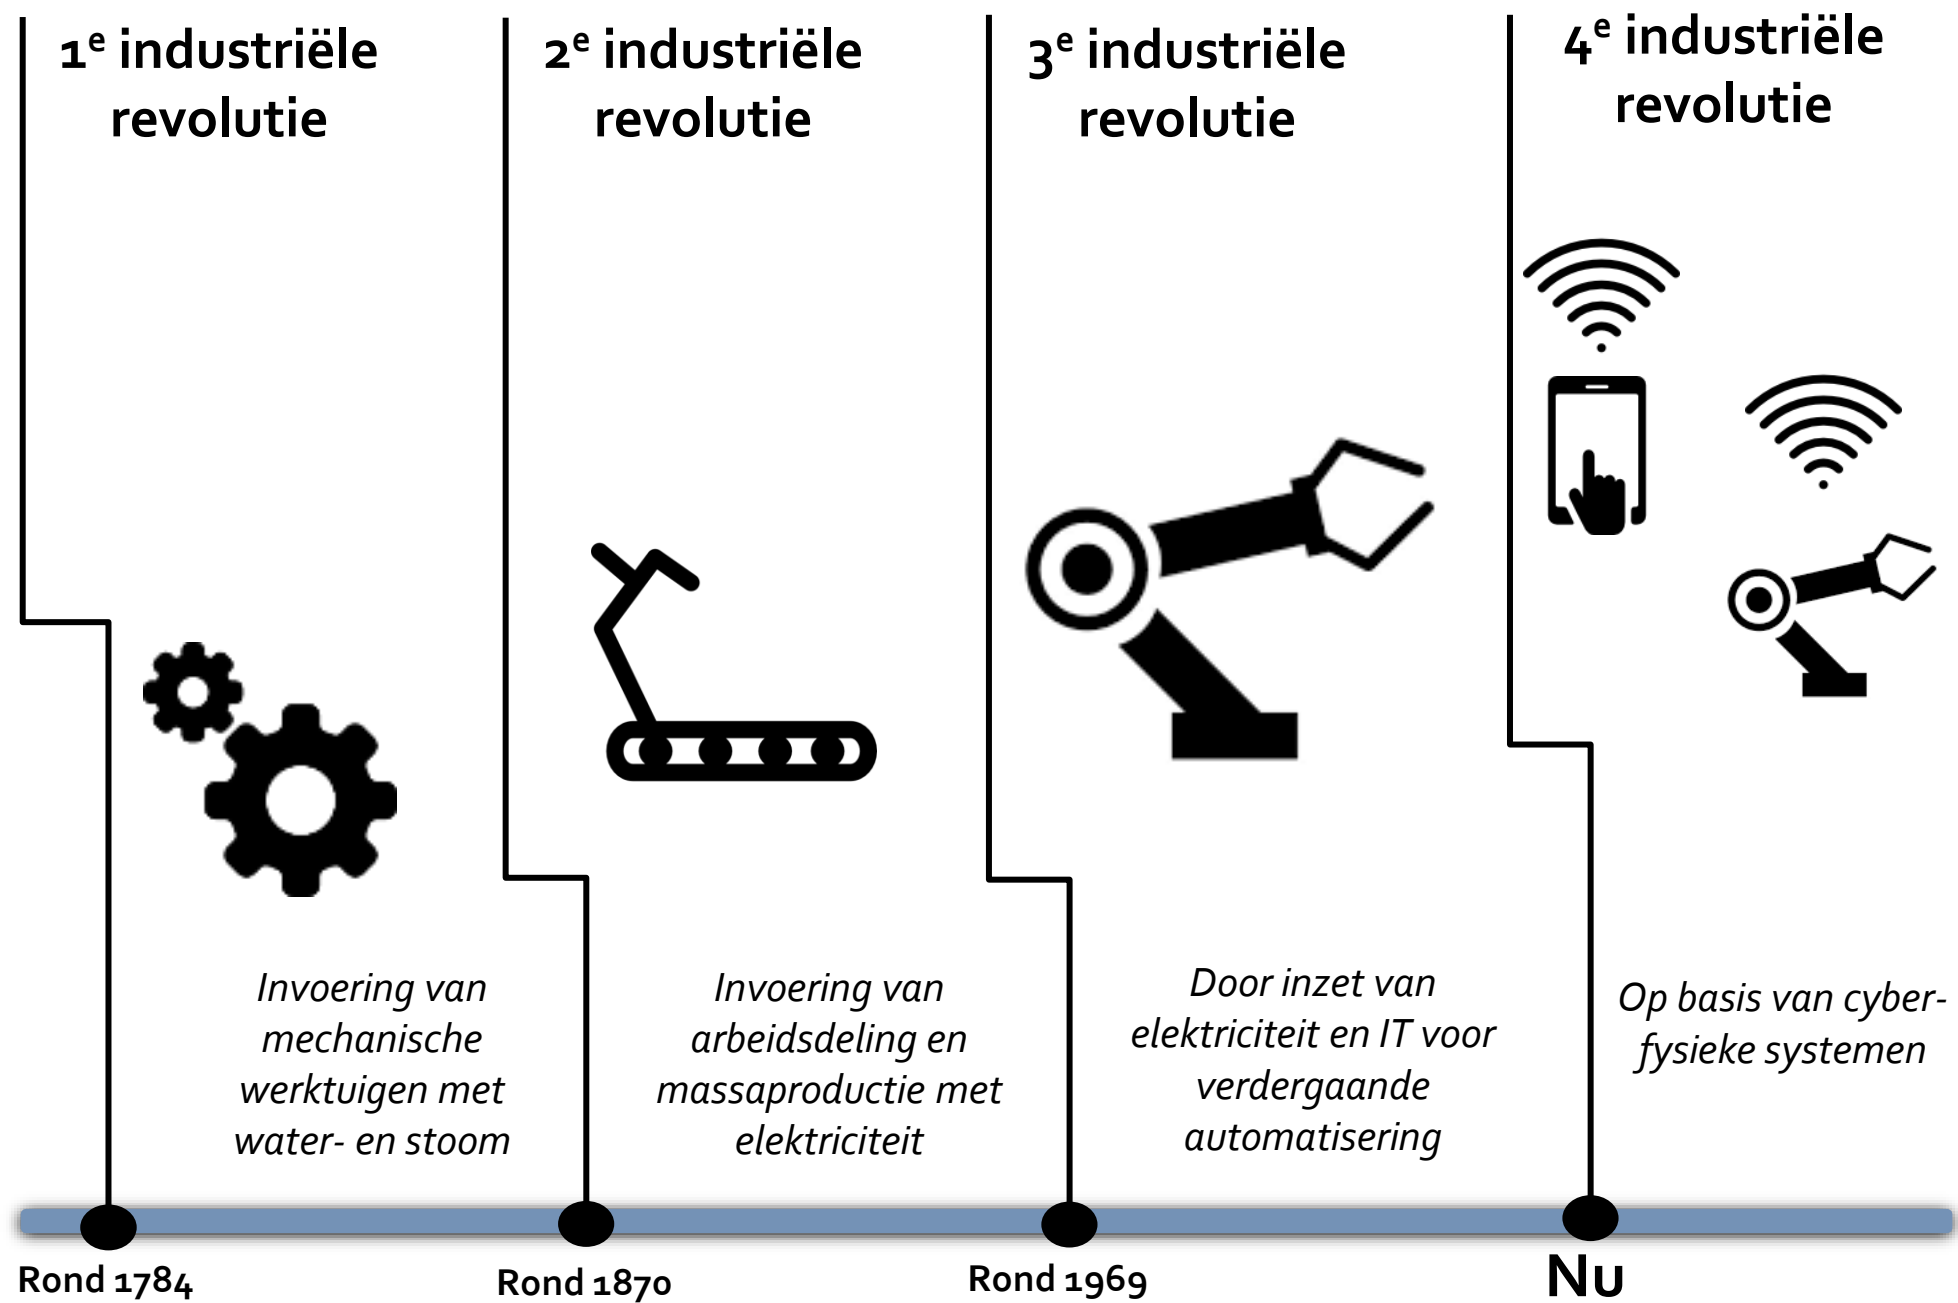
1$^e$ industriële revolutie

2$^e$ industriële revolutie

3$^e$ industriële revolutie

4$^e$ industriële revolutie

Invoering van mechanische werktuigen met water- en stoom

Invoering van arbeidsdeling en massaproductie met elektriciteit

Door inzet van elektriciteit en IT voor verdergaande automatisering

Op basis van cyber-fysieke systemen

Rond 1784

Rond 1870

Rond 1969

Nu